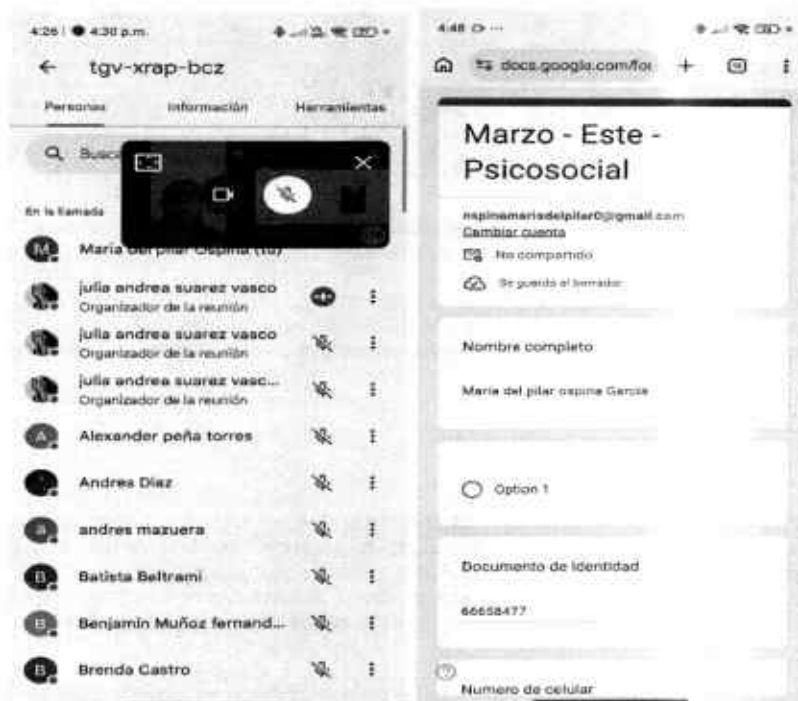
4:26 | 4:30 p.m.

← tgv-xrap-bcz

Personas Información Herramientas

Busca

En la llamada

M María del pilar Ospina (tú)

julia andrea suarez vasco
Organizador de la reunión

julia andrea suarez vasco
Organizador de la reunión

julia andrea suarez vasc...
Organizador de la reunión

A Alexander peña torres

Andres Diaz

a andres mazuera

B Batista Beltrami

B Benjamin Muñoz fernand...

B Brenda Castro

4:48

docs.google.com/fo +

Marzo - Este - Psicosocial

nspinamariadelpilar0@gmail.com
Cambiar cuenta

No compartido

Se guardó el borrador

Nombre completo

Maria del pilar ospina Garcia

Option 1

Documento de Identidad

66658477

Numero de celular